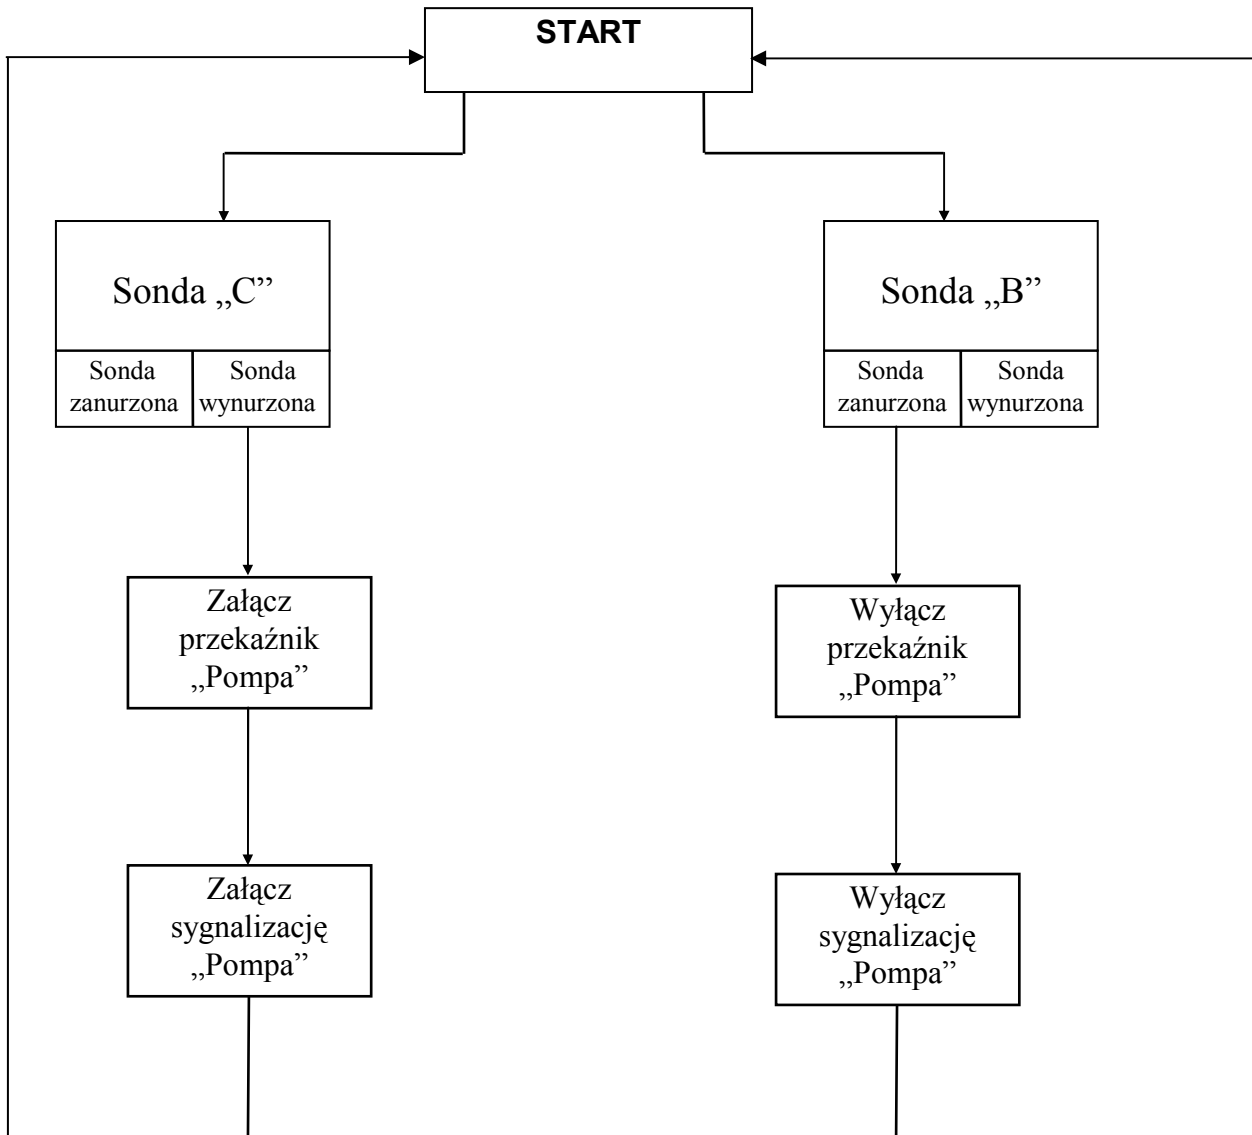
START

Sonda „C”

Sonda zanurzona

Sonda wynurzona

Załącz przekaźnik „Pompa”

Załącz sygnalizację „Pompa”

Sonda „B”

Sonda zanurzona

Sonda wynurzona

Wyłącz przekaźnik „Pompa”

Wyłącz sygnalizację „Pompa”